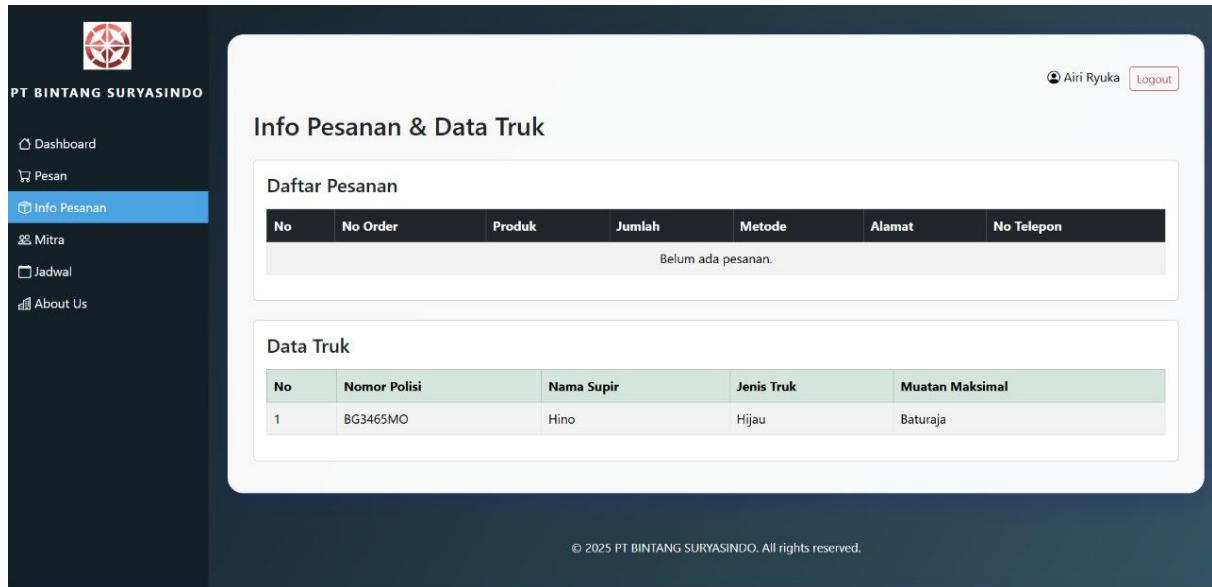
PT BINTANG SURYASINDO

Dashboard
Pesan
Info Pesanan
Mitra
Jadwal
About Us

Airi Ryuka Logout

Info Pesanan & Data Truk

Daftar Pesanan

| No | No Order | Produk | Jumlah | Metode | Alamat | No Telepon |
|---|---|---|---|---|---|---|
| Belum ada pesanan. | | | | | | |

Data Truk

| No | Nomor Polisi | Nama Supir | Jenis Truk | Muatan Maksimal |
|---|---|---|---|---|
| 1 | BG3465MO | Hino | Hijau | Baturaja |

© 2025 PT BINTANG SURYASINDO. All rights reserved.